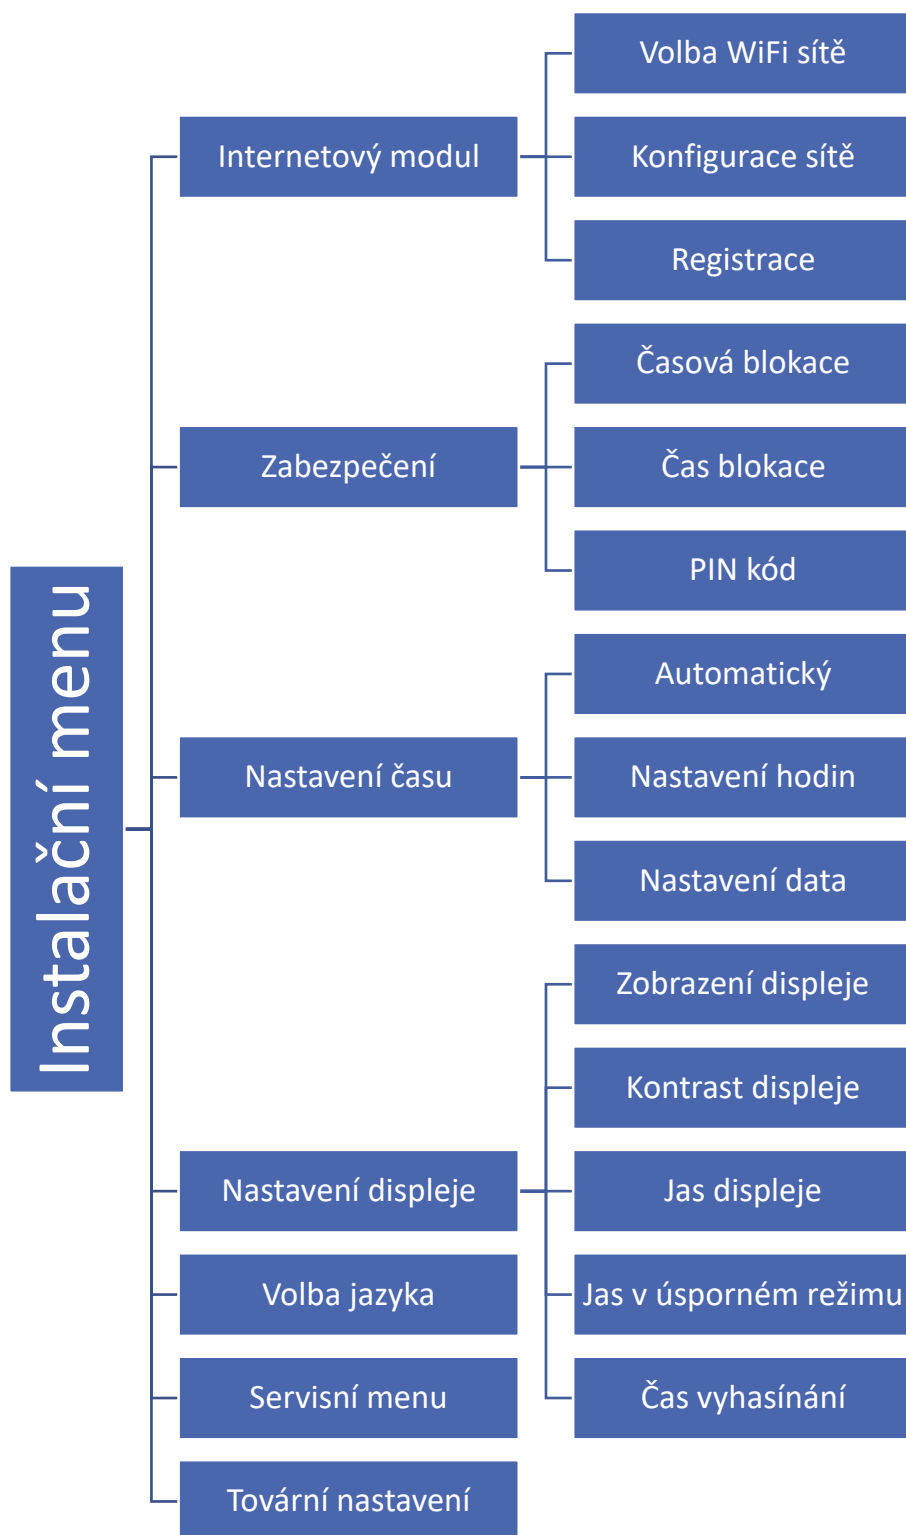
Instalační menu

Internetový modul

Volba WiFi sítě

Konfigurace sítě

Registrace

Zabezpečení

Časová blokace

Čas blokace

PIN kód

Nastavení času

Automatický

Nastavení hodin

Nastavení data

Nastavení displeje

Zobrazení displeje

Kontrast displeje

Jas displeje

Jas v úsporném režimu

Čas vyhasínání

Volba jazyka

Servisní menu

Tovární nastavení